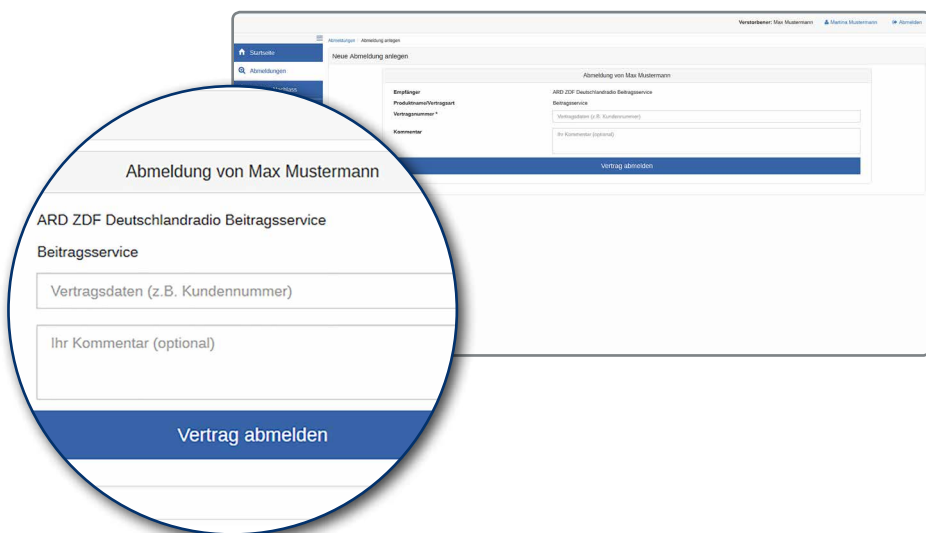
Verstorbener: Max Mustermann
Marina Mustermann
Abmelden

Startseite
Abmeldungen

Abmeldungen / Abmeldung anlegen

Neue Abmeldung anlegen

Abmeldung von Max Mustermann

Empfänger
ARD ZDF Deutschlandradio Beitragsservice

Produktname/Vertragsart
Beitragsservice

Vertragsnummer *
Vertragsdaten (z.B. Kundennummer)

Kommentar
Ihr Kommentar (optional)

Vertrag abmelden

Abmeldung von Max Mustermann

ARD ZDF Deutschlandradio Beitragsservice

Beitragsservice

Vertragsdaten (z.B. Kundennummer)

Ihr Kommentar (optional)

Vertrag abmelden